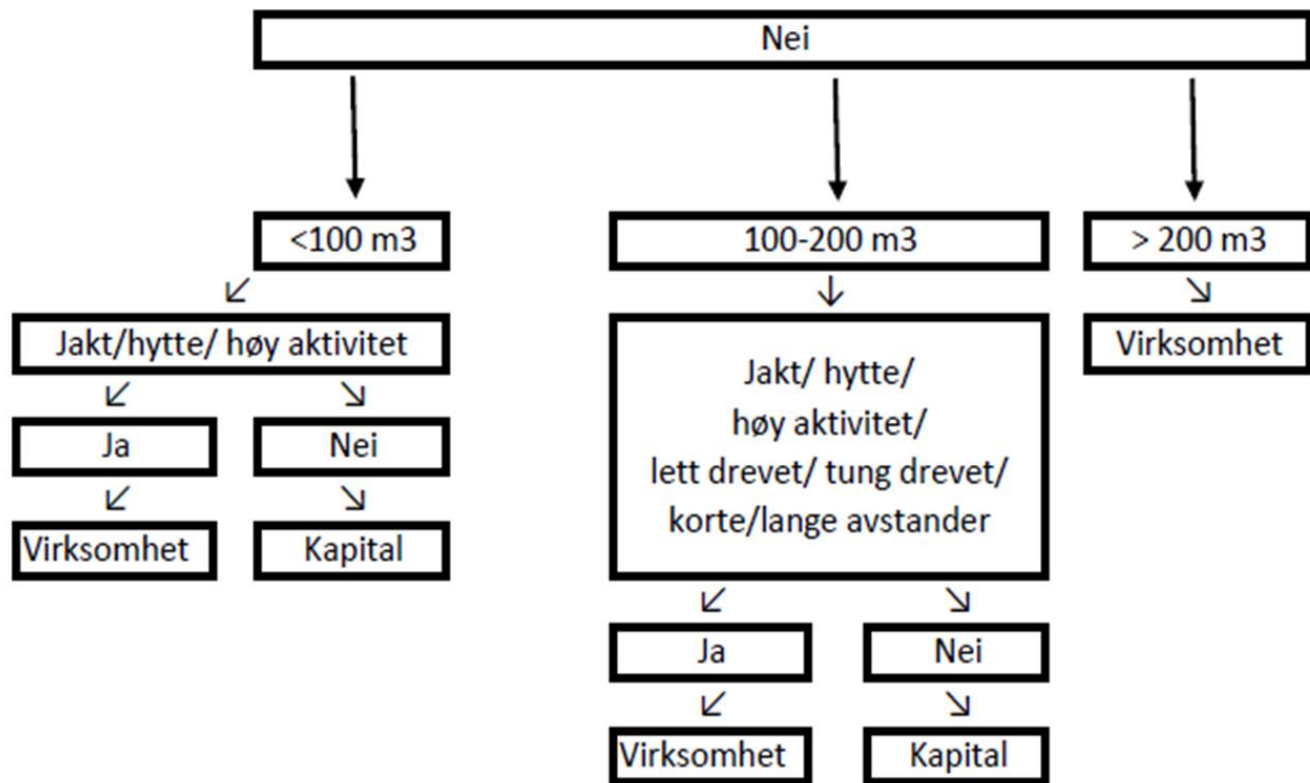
Nei

<100 m3

Jakt/hytte/ høy aktivitet

Ja

Nei

Virksomhet

Kapital

100-200 m3

Jakt/ hytte/ høy aktivitet/ lett drevet/ tung drevet/ korte/lange avstander

Ja

Nei

Virksomhet

Kapital

> 200 m3

Virksomhet